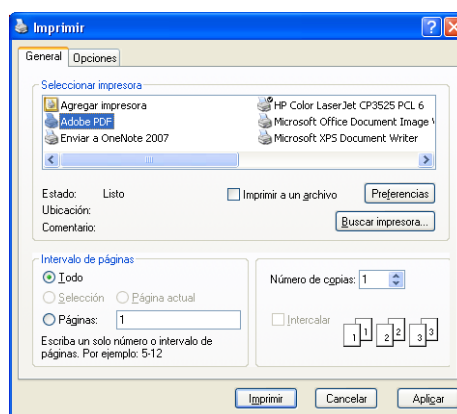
Imprimir

General | Opciones

Seleccionar impresora

Agregar impresora
Adobe PDF
Enviar a OneNote 2007
HP Color LaserJet CP3525 PCL 6
Microsoft Office Document Image W
Microsoft XPS Document Writer

Estado: Listo
Ubicación:
Comentario:

Imprimir a un archivo
Preferencias
Buscar impresora...

Intervalo de páginas
Todo
Selección
Página actual
Páginas: 1
Escriba un solo número o intervalo de páginas. Por ejemplo: 5-12

Número de copias: 1
Intercalar
1 1 2 2 3 3

Imprimir
Cancelar
Aplicar